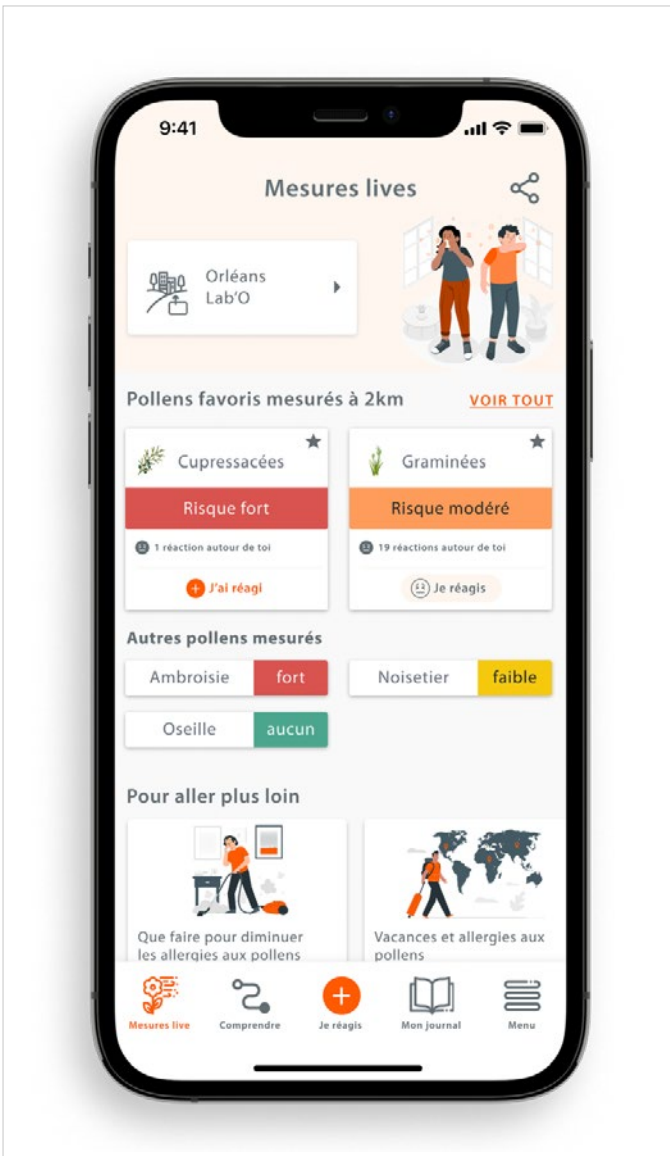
9:41

Mesures lives

Orléans Lab'O

Pollens favoris mesurés à 2km

VOIR TOUT

Cupressacées

Risque fort

1 réaction autour de toi

J'ai réagi

Graminées

Risque modéré

19 réactions autour de toi

Je réagis

Autres pollens mesurés

| Ambroisie | fort |
|---|---|
| Noisetier | faible |
| Oseille | aucun |

Pour aller plus loin

Que faire pour diminuer les allergies aux pollens

Vacances et allergies aux pollens

Mesures live

Comprendre

Je réagis

Mon journal

Menu